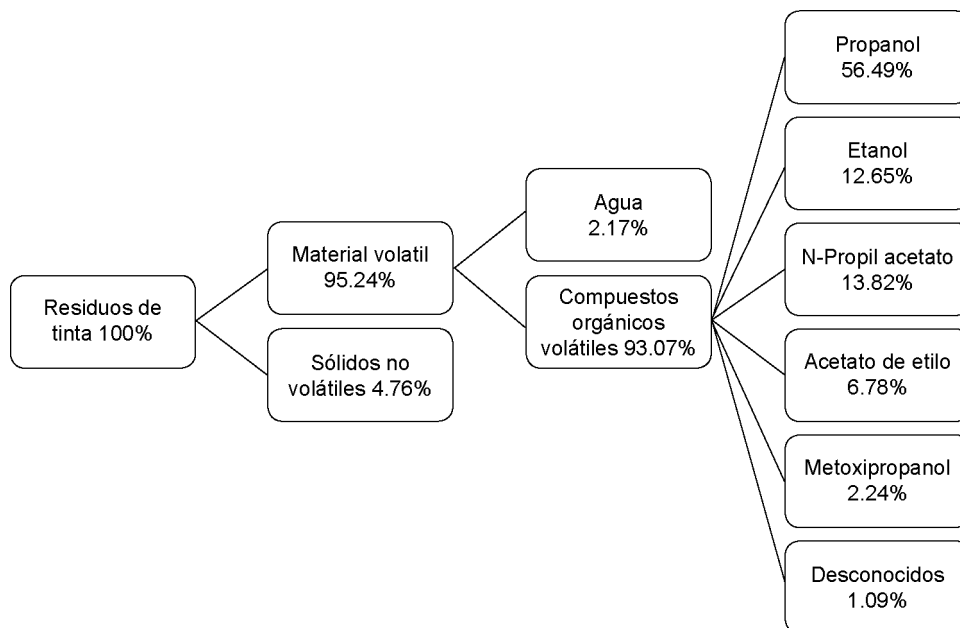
Residuos de tinta 100%

Material volatil 95.24%

Sólidos no volátiles 4.76%

Agua 2.17%

Compuestos orgánicos volátiles 93.07%

Propanol 56.49%

Etanol 12.65%

N-Propil acetato 13.82%

Acetato de etilo 6.78%

Metoxipropanol 2.24%

Desconocidos 1.09%